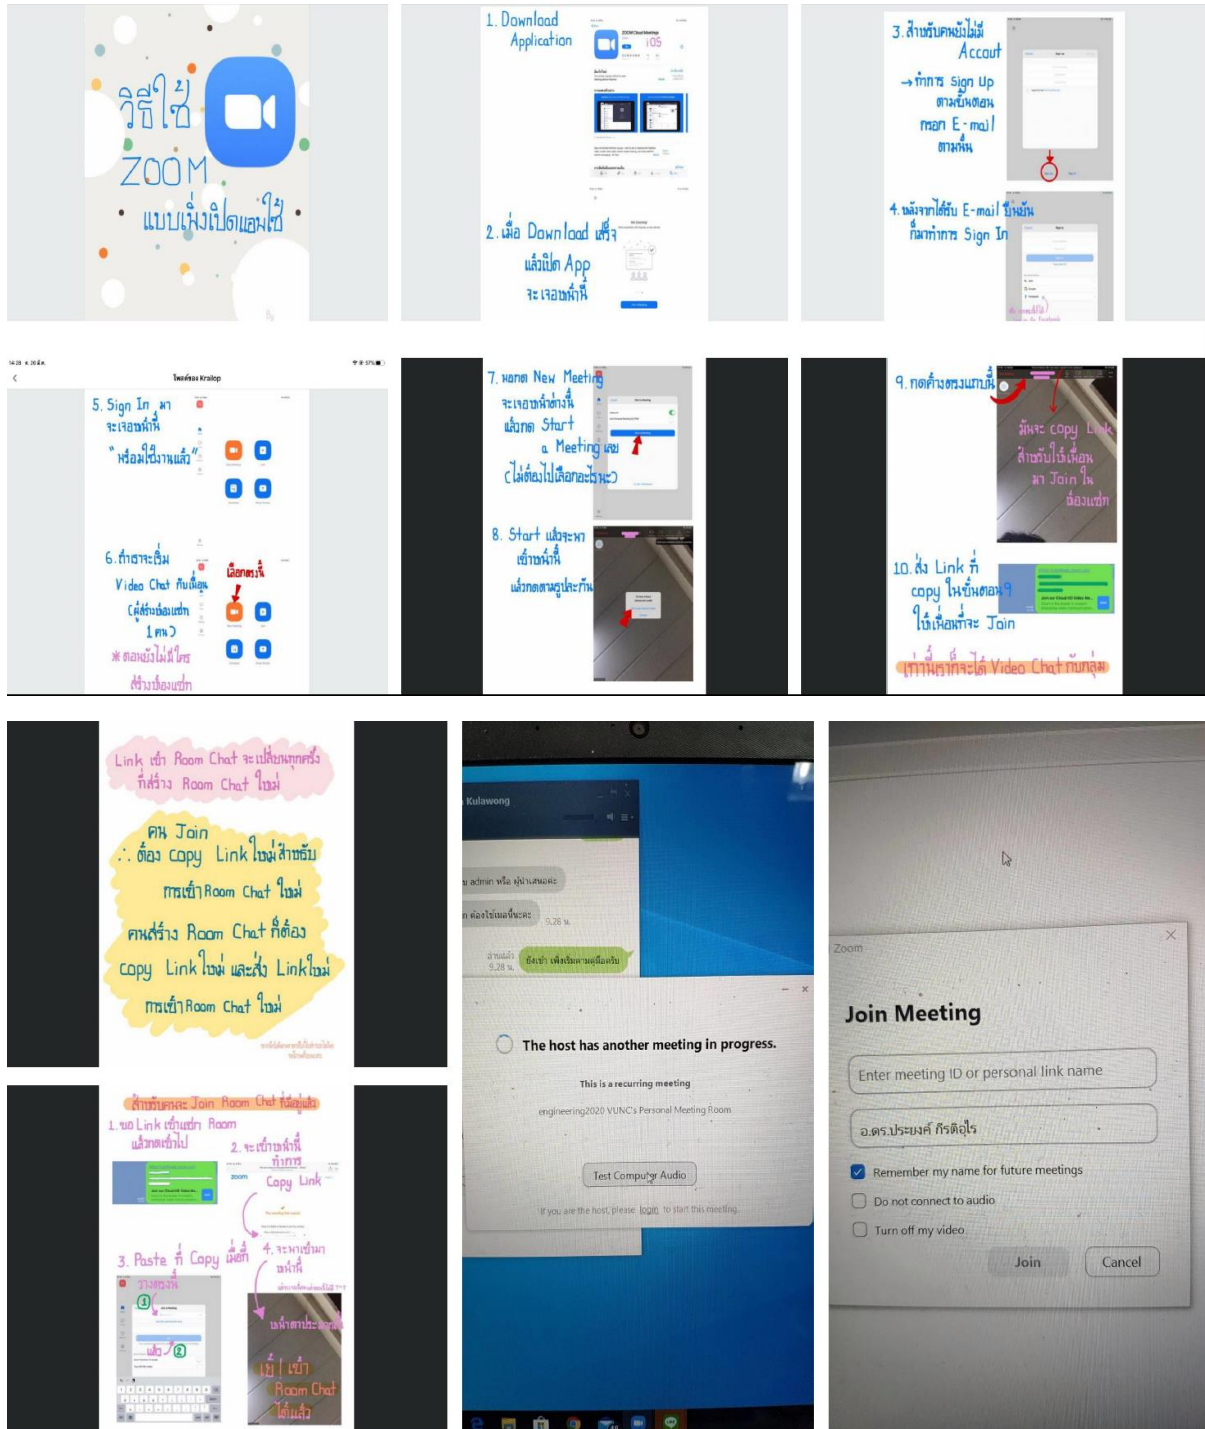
วิธีใช้ ZOOM แบบเพิ่งเปิดแอปใช้

1. Download Application
ZOOM Cloud Meetings
iOS

2. เมื่อ Download เสร็จ แล้วเปิด App จะเจอหน้านี้

3. สำหรับคนยังไม่มี Accout
→ ทำการ Sign Up ตามขั้นตอน กรอก E-mail ตามนั้น

4. หลังจากได้รับ E-mail ยืนยัน ก็มาทำการ Sign In

5. Sign In มา จะเจอหน้านี้ "พร้อมใช้งานแล้ว"

6. ถ้าจะเริ่ม Video Chat กับเพื่อน (คู่สร้างห้องแชท 1 คน)
* ตอนยังไม่มีใครสร้างห้องแชท
เลือกตรงนี้

7. พอกด New Meeting จะเจอหน้าต่างนี้ แล้วกด Start a Meeting เลย (ไม่ต้องไปเลือกอะไรนะ)

8. Start แล้วจะพาเข้าหน้านี้ แล้วกดตามรูปนะค๊าบ

9. กดค้างตรงแถบนี้ มันจะ copy Link สำหรับให้เพื่อน มา Join ในห้องแชท

10. ส่ง Link ที่ copy ในขั้นตอน 9 ให้เพื่อนที่จะ Join

เท่านี้เราก็จะได้ Video Chat กันกลุ่ม

Link เข้า Room Chat จะเปลี่ยนทุกครั้งที่สร้าง Room Chat ใหม่

คน Join
∴ ต้อง copy Link ใหม่สำหรับการเข้า Room Chat ใหม่
คนสร้าง Room Chat ก็ต้อง copy Link ใหม่ และส่ง Link ใหม่ การเข้า Room Chat ใหม่

สำหรับคนจะ Join Room Chat ที่มีอยู่แล้ว
1. ขอ Link เข้าแชท Room แล้วกดเข้าไป
2. จะเข้าหน้านี้ ทำการ Copy Link
3. Paste ที่ Copy เมื่อกี้ วางตรงนี้ แล้ว
4. จะพาเข้ามาหน้านี้
เย้! เข้า Room Chat ได้แล้ว

Kulawong
ถึง admin หรือ ผู้นำเสนอค่ะ
ต้องใช้เมลนี้นะคะ
9.28 น.
อ่านแล้ว 9.28 น.
ยังเข้า เพิ่งเริ่มตามคู่มือครับ

The host has another meeting in progress.
This is a recurring meeting
engineering2020 VUNC's Personal Meeting Room
Test Computer Audio
If you are the host, please login to start this meeting.

Zoom
Join Meeting
Enter meeting ID or personal link name
อ.ดร.ประยงค์ กิรติอุไร
Remember my name for future meetings
Do not connect to audio
Turn off my video
Join
Cancel